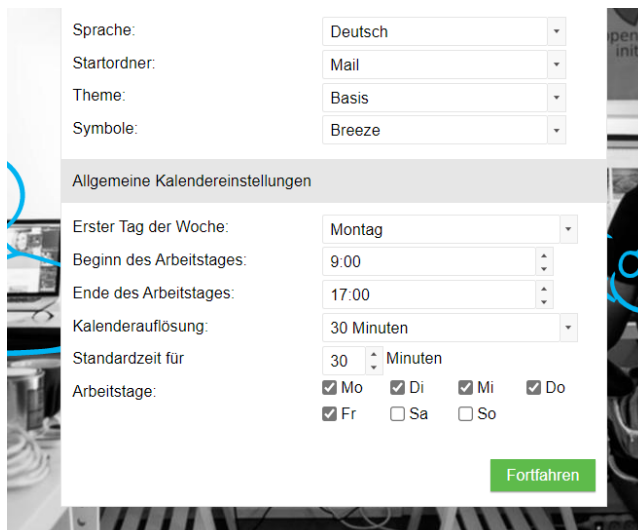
Sprache: Deutsch
Startordner: Mail
Theme: Basis
Symbole: Breeze

Allgemeine Kalendereinstellungen

Erster Tag der Woche: Montag
Beginn des Arbeitstages: 9:00
Ende des Arbeitstages: 17:00
Kalenderauflösung: 30 Minuten
Standardzeit für 30 Minuten
Arbeitstage: Mo Di Mi Do Fr Sa So

Fortfahren

open initi